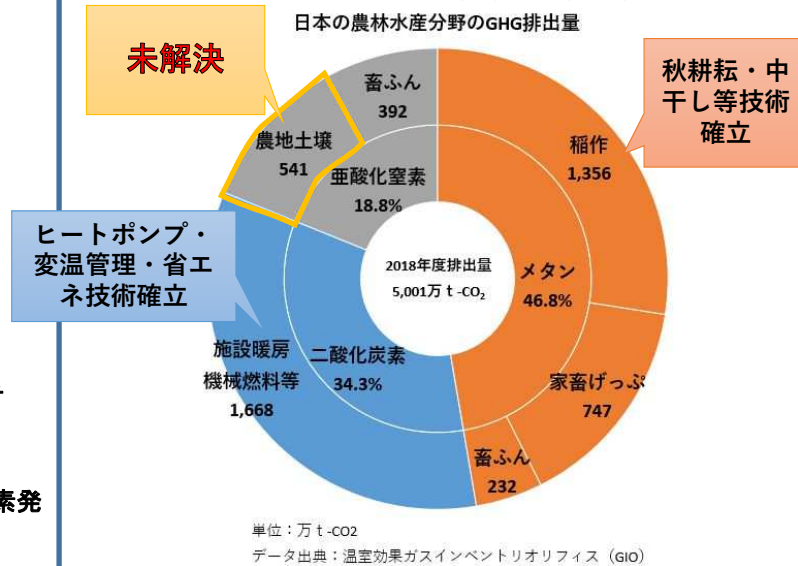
日本の農林水産分野のGHG排出量

未解決

秋耕耘・中干し等技術確立

畜ふん
392

農地土壌
541

亜酸化窒素
18.8%

稲作
1,356

ヒートポンプ・変温管理・省エネ技術確立

2018年度排出量
5,001万 t -$CO_2$

メタン
46.8%

施設暖房
機械燃料等
1,668

二酸化炭素
34.3%

家畜げっぷ
747

畜ふん
232

素発

単位：万 t -CO2
データ出典：温室効果ガスインベントリオフィス（GIO）